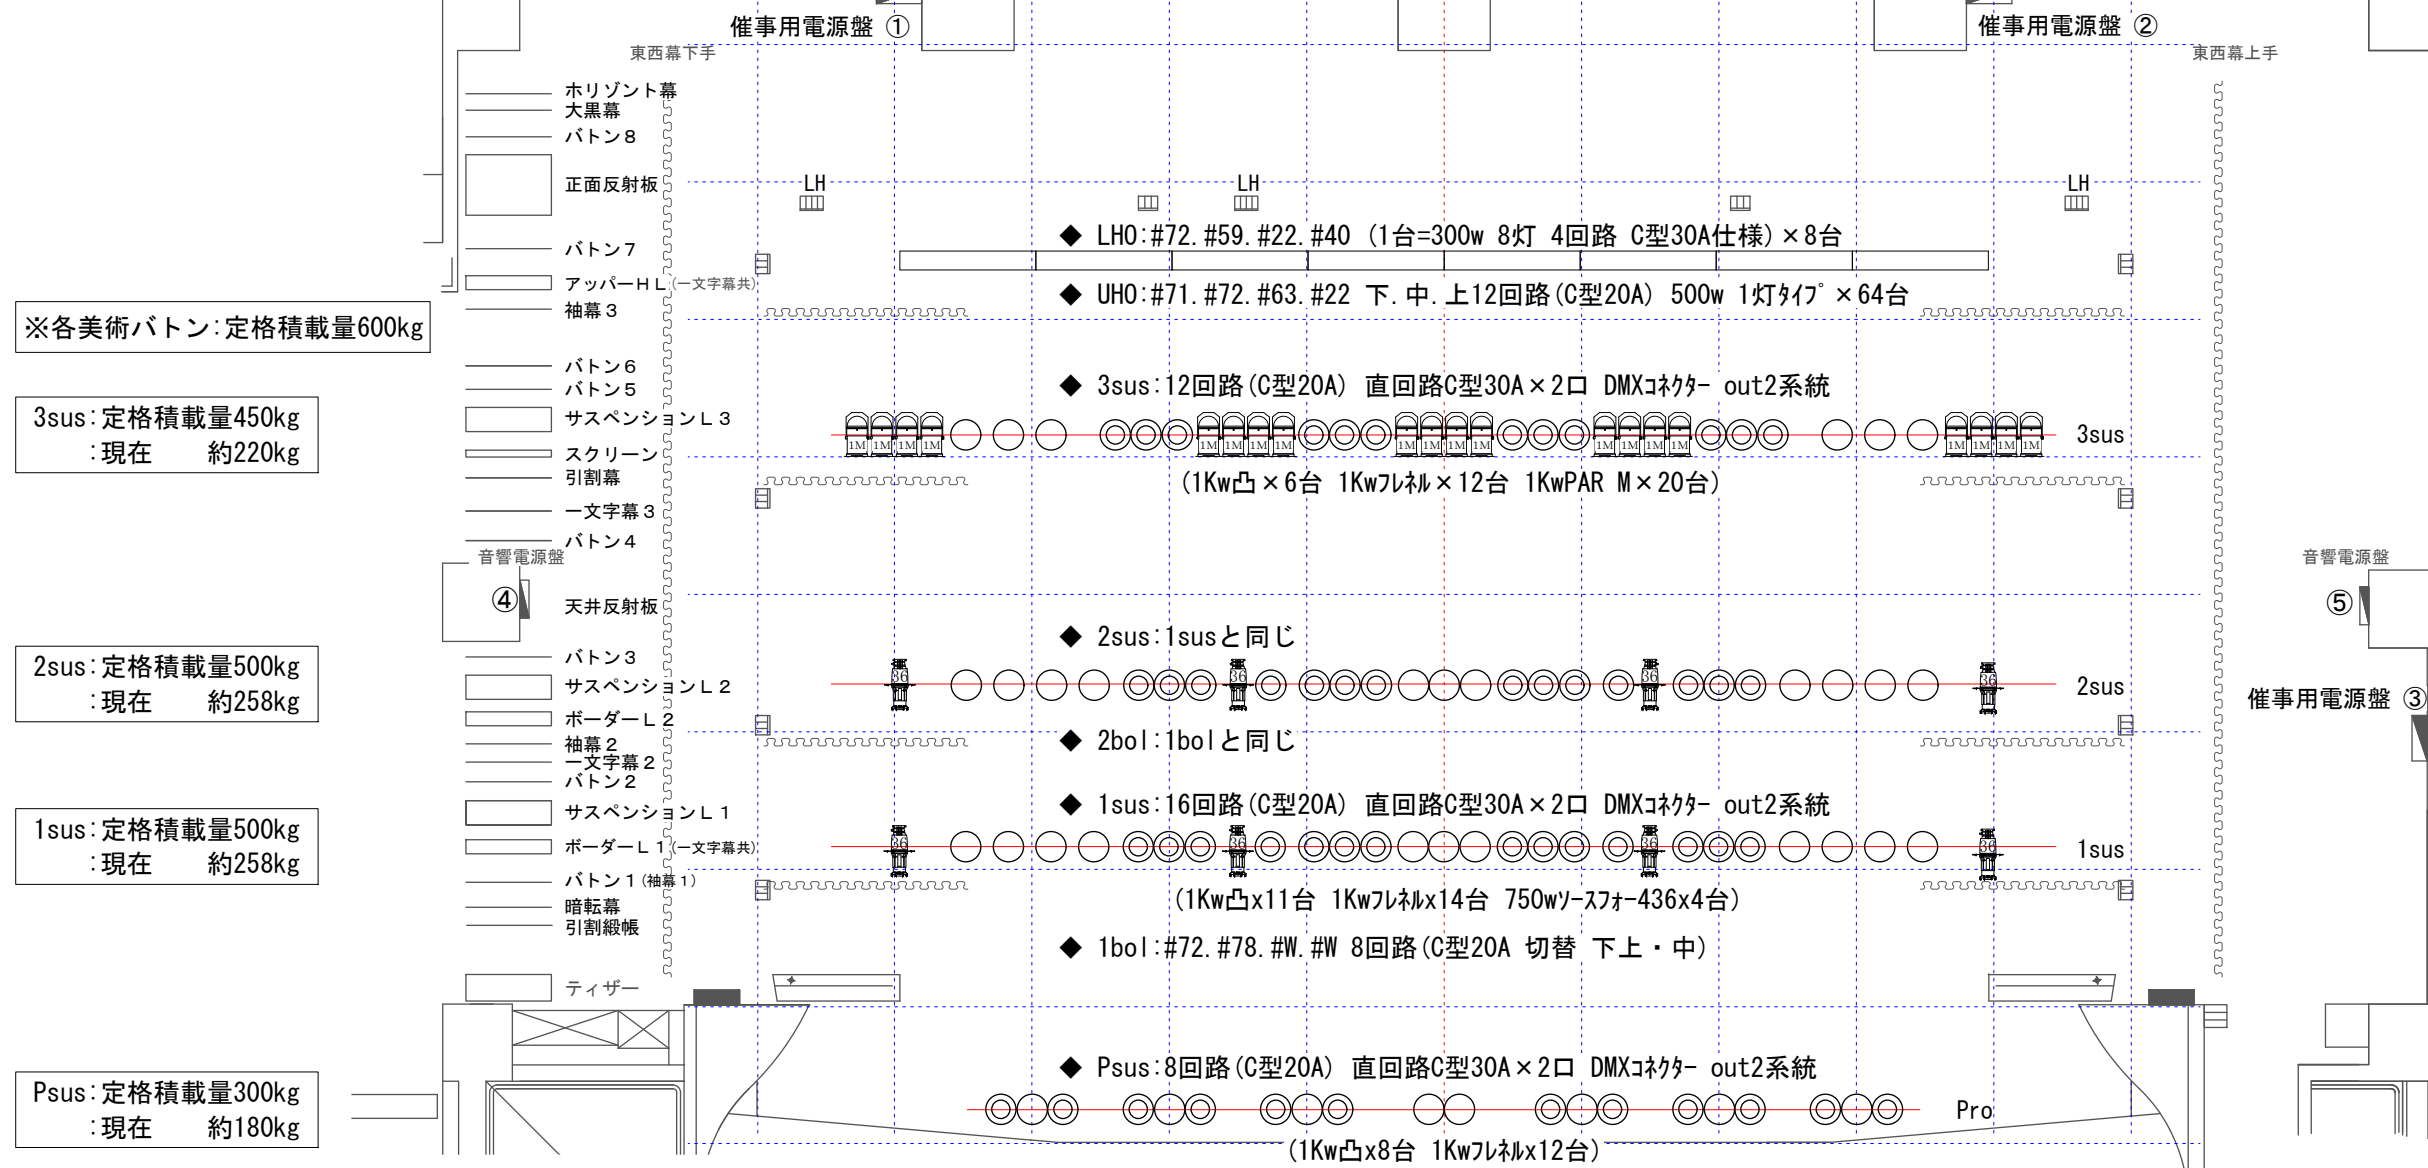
催事用電源盤 ①
催事用電源盤 ②
東西幕下手
東西幕上手

ホリゾント幕
大黒幕
バトン８
正面反射板
バトン７
アッパーＨＬ(一文字幕共)
袖幕３
バトン６
バトン５
サスペンションＬ３
スクリーン
引割幕
一文字幕３
バトン４
音響電源盤
④
天井反射板
バトン３
サスペンションＬ２
ボーダーＬ２
袖幕２
一文字幕２
バトン２
サスペンションＬ１
ボーダーＬ１(一文字幕共)
バトン１(袖幕１)
暗転幕
引割緞帳
ティザー

※各美術バトン:定格積載量600kg

3sus:定格積載量450kg
:現在 約220kg

2sus:定格積載量500kg
:現在 約258kg

1sus:定格積載量500kg
:現在 約258kg

Psus:定格積載量300kg
:現在 約180kg

LH
LH
LH

◆ LHO:#72.#59.#22.#40 (1台=300w 8灯 4回路 C型30A仕様)×8台

◆ UHO:#71.#72.#63.#22 下.中.上12回路(C型20A) 500w 1灯ﾀｲﾌﾟ×64台

◆ 3sus:12回路(C型20A) 直回路C型30A×2口 DMXｺﾈｸﾀｰ out2系統

3sus

(1Kw凸×6台 1Kwﾌﾚﾈﾙ×12台 1KwPAR M×20台)

◆ 2sus:1susと同じ

2sus

◆ 2bol:1bolと同じ

◆ 1sus:16回路(C型20A) 直回路C型30A×2口 DMXｺﾈｸﾀｰ out2系統

1sus

(1Kw凸x11台 1Kwﾌﾚﾈﾙx14台 750wｿｰｽﾌｫｰ436x4台)

◆ 1bol:#72.#78.#W.#W 8回路(C型20A 切替 下上・中)

◆ Psus:8回路(C型20A) 直回路C型30A×2口 DMXｺﾈｸﾀｰ out2系統

Pro

(1Kw凸x8台 1Kwﾌﾚﾈﾙx12台)

音響電源盤
⑤
催事用電源盤 ③